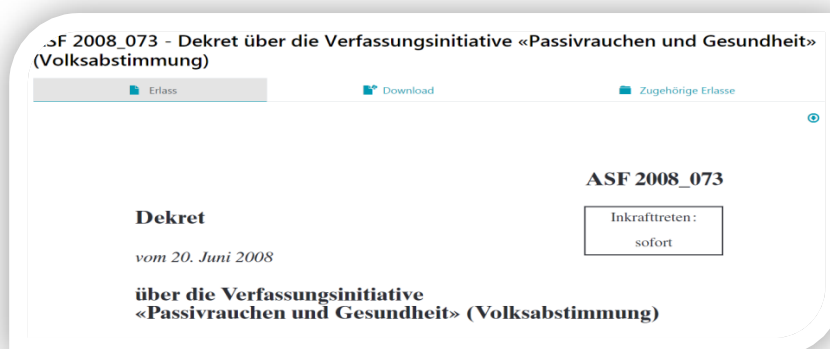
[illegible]SF 2008_073 - Dekret über die Verfassungsinitiative «Passivrauchen und Gesundheit» (Volksabstimmung)

Erlass

Download

Zugehörige Erlasse

ASF 2008_073

Dekret

Inkrafttreten: sofort

vom 20. Juni 2008

über die Verfassungsinitiative «Passivrauchen und Gesundheit» (Volksabstimmung)